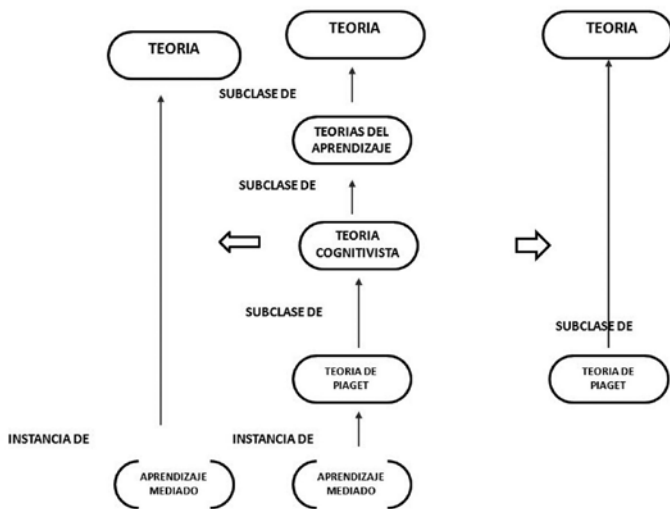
TEORIA

TEORIA

TEORIA

SUBCLASE DE

TEORIAS DEL APRENDIZAJE

SUBCLASE DE

TEORIA COGNITIVISTA

SUBCLASE DE

SUBCLASE DE

TEORIA DE PIAGET

TEORIA DE PIAGET

INSTANCIA DE

INSTANCIA DE

APRENDIZAJE MEDIADO

APRENDIZAJE MEDIADO